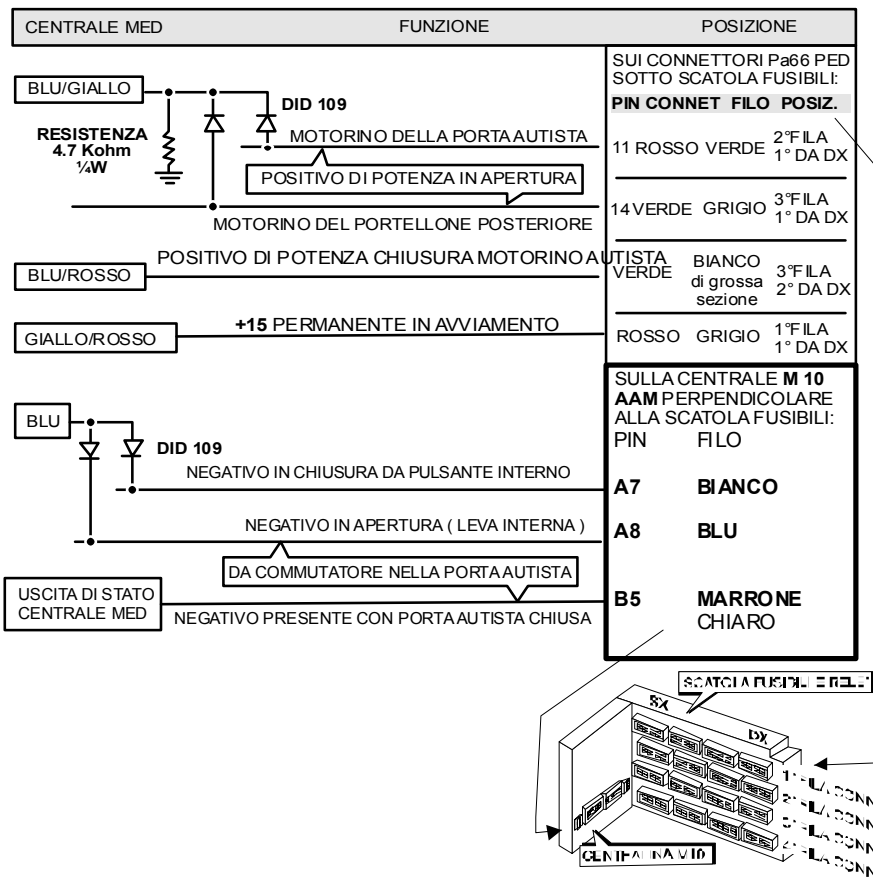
CENTRALE MED FUNZIONE POSIZIONE

BLU/GIALLO

DID 109

RESISTENZA 4.7 Kohm ¼W

MOTORINO DELLA PORTA AUTISTA

POSITIVO DI POTENZA IN APERTURA

MOTORINO DEL PORTELLONE POSTERIORE

POSITIVO DI POTENZA CHIUSURA MOTORINO AUTISTA

BLU/ROSSO

+15 PERMANENTE IN AVVIAMENTO

GIALLO/ROSSO

SUI CONNETTORI Pa66 PED SOTTO SCATOLA FUSIBILI:

| PIN | CONNET | FILO | POSIZ. |
|---|---|---|---|
| 11 | ROSSO | VERDE | 2°FILA 1° DA DX |
| 14 | VERDE | GRIGIO | 3°FILA 1° DA DX |
| | VERDE | BIANCO di grossa sezione | 3°FILA 2° DA DX |
| | ROSSO | GRIGIO | 1°FILA 1° DA DX |

BLU

DID 109

NEGATIVO IN CHIUSURA DA PULSANTE INTERNO

NEGATIVO IN APERTURA ( LEVA INTERNA )

DA COMMUTATORE NELLA PORTA AUTISTA

USCITA DI STATO CENTRALE MED

NEGATIVO PRESENTE CON PORTA AUTISTA CHIUSA

SULLA CENTRALE M 10 AAM PERPENDICOLARE ALLA SCATOLA FUSIBILI:

| PIN | FILO |
|---|---|
| A7 | BIANCO |
| A8 | BLU |
| B5 | MARRONE CHIARO |

SCATOLA FUSIBILI E RELE'

SX

DX

1° FILA CONN

2° FILA CONN

3° FILA CONN

4° FILA CONN

CENTRALINA M10